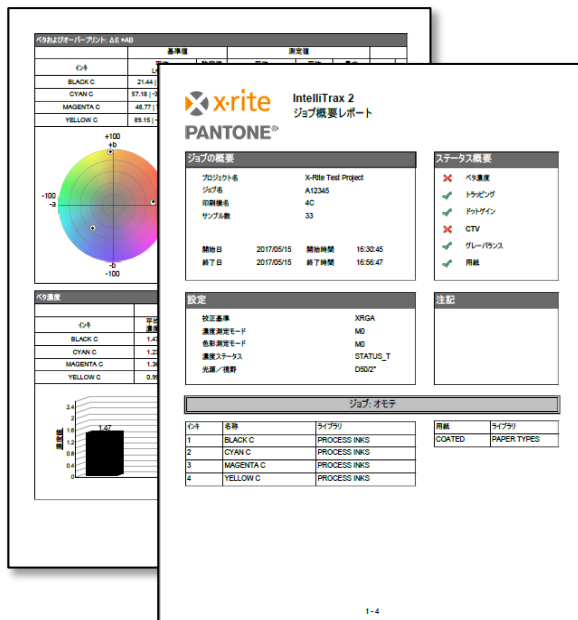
ベタおよびオーバープリント: ΔE *AB

基準値 測定値

インキ

BLACK C 21.44
CYAN C 57.18
MAGENTA C 48.77
YELLOW C 89.15

+100
+b
-100
-a
-b
-100

ベタ濃度

インキ

BLACK C 1.4
CYAN C 1.2
MAGENTA C 1.3
YELLOW C 0.9

2.4
2.2
2
1.8
1.6
1.4
1.2
1
0.8
0.6
0.4
0.2
0

1.47

x-rite
PANTONE®

IntelliTrax 2
ジョブ概要レポート

ジョブの概要

プロジェクト名 X-Rite Test Project
ジョブ名 A12345
印刷機名 4C
サンプル数 33

開始日 2017/05/15 開始時間 16:30:45
終了日 2017/05/15 終了時間 16:56:47

ステータス概要

ベタ濃度
トラッピング
ドットゲイン
CTV
グレーバランス
用紙

設定

校正基準 XRGA
濃度測定モード M0
色彩測定モード M0
濃度ステータス STATUS_T
光源／視野 D50/2°

注記

ジョブ: オモテ

| インキ | 名称 | ライブラリ |
|---|---|---|
| 1 | BLACK C | PROCESS INKS |
| 2 | CYAN C | PROCESS INKS |
| 3 | MAGENTA C | PROCESS INKS |
| 4 | YELLOW C | PROCESS INKS |

| 用紙 | ライブラリ |
|---|---|
| COATED | PAPER TYPES |

1 - 4